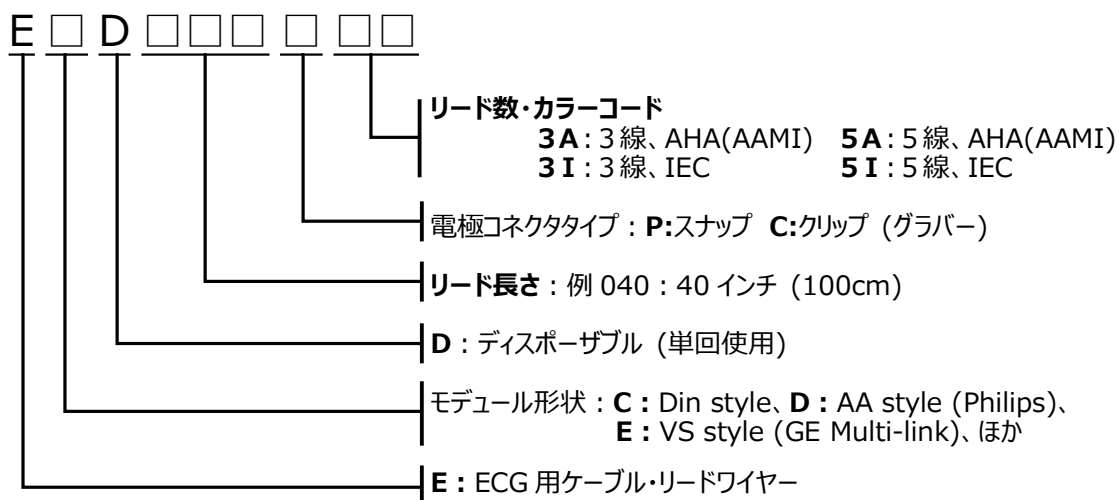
E □ D □□□ □ □□

リード数・カラーコード
3A：3 線、AHA(AAMI) 5A：5 線、AHA(AAMI)
3 I：3 線、IEC 5 I：5 線、IEC

電極コネクタタイプ：P:スナップ C:クリップ（グラバー）

リード長さ：例 040：40 インチ（100cm）

D：ディスポーザブル（単回使用）

モデュール形状：C : Din style、D : AA style (Philips)、
E : VS style (GE Multi-link)、ほか

E : ECG 用ケーブル・リードワイヤー